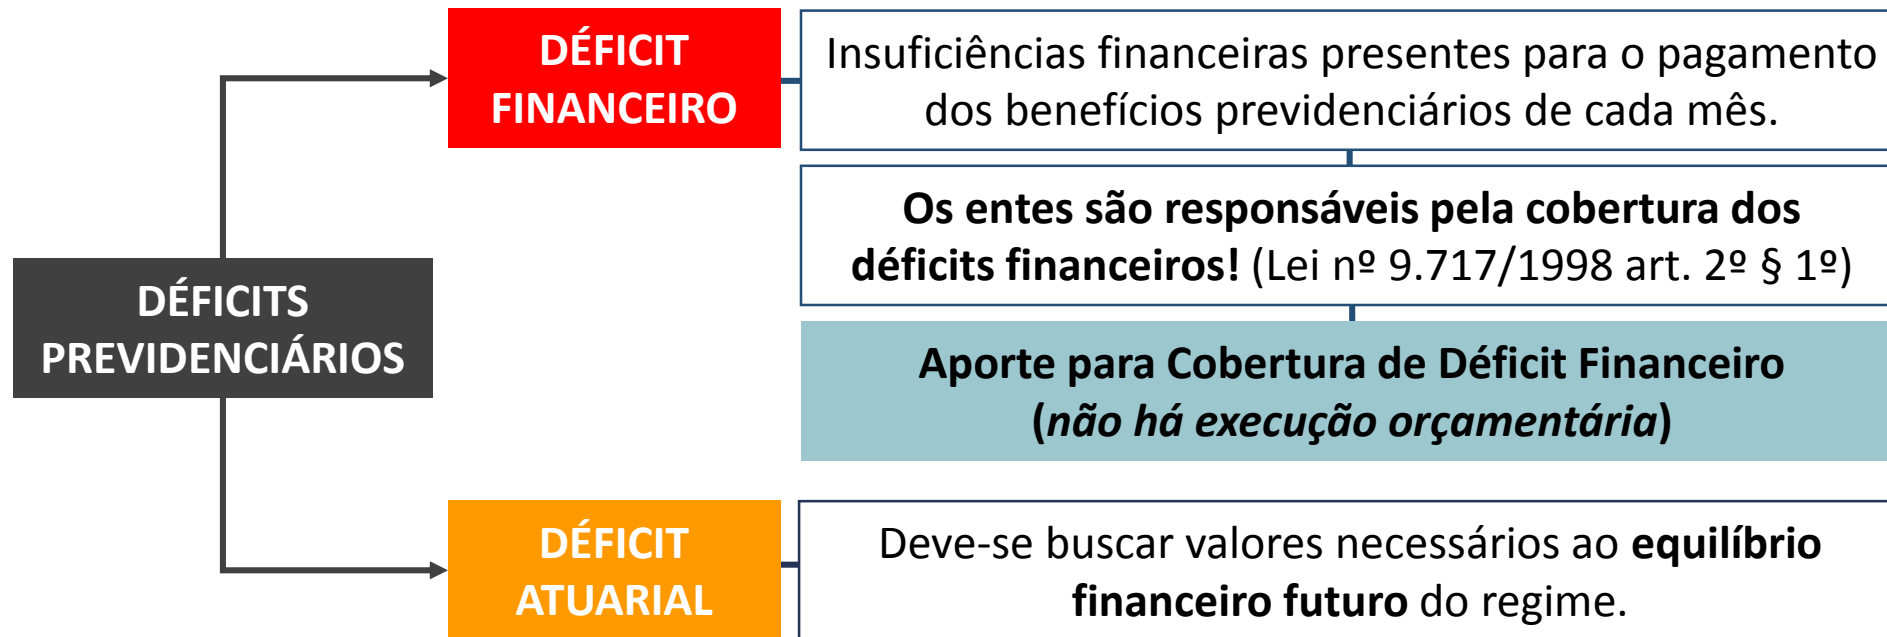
DÉFICITS PREVIDENCIÁRIOS

DÉFICIT FINANCEIRO

Insuficiências financeiras presentes para o pagamento dos benefícios previdenciários de cada mês.

Os entes são responsáveis pela cobertura dos déficits financeiros! (Lei nº 9.717/1998 art. 2º § 1º)

Aporte para Cobertura de Déficit Financeiro (não há execução orçamentária)

DÉFICIT ATUARIAL

Deve-se buscar valores necessários ao equilíbrio financeiro futuro do regime.